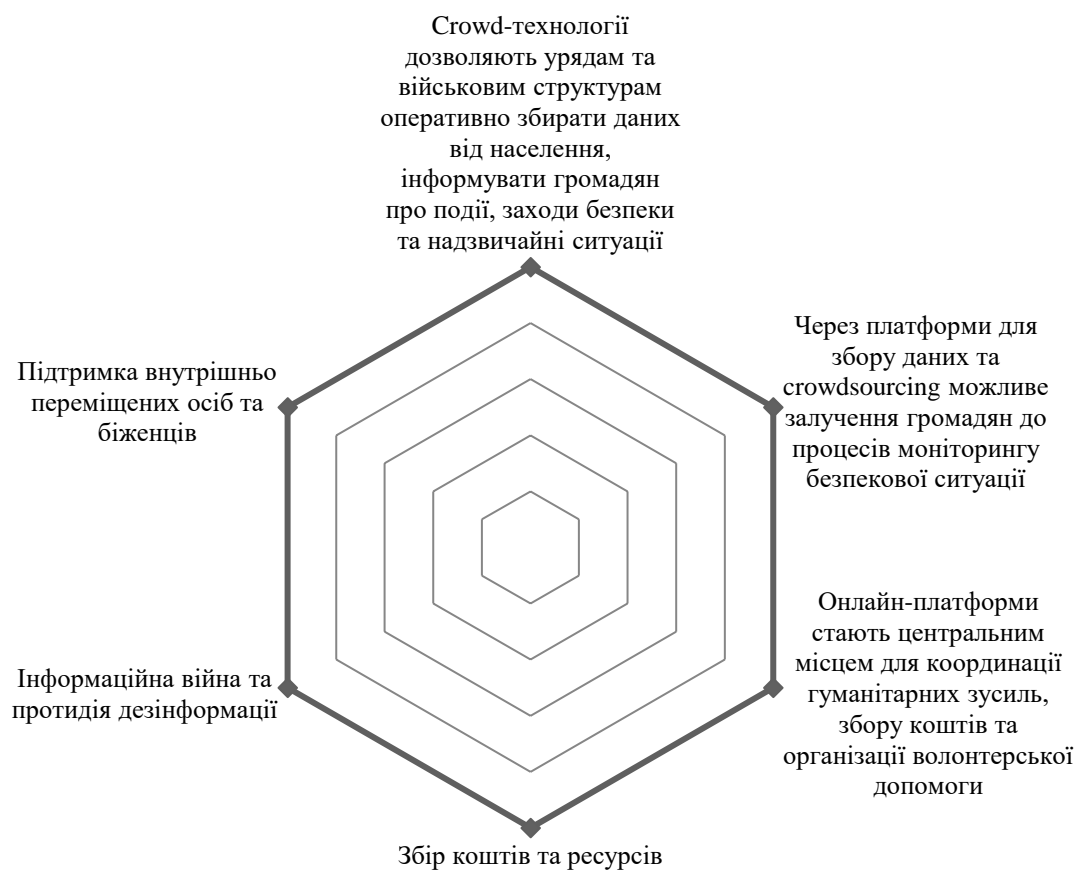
Crowd-технології дозволяють урядам та військовим структурам оперативно збирати даних від населення, інформувати громадян про події, заходи безпеки та надзвичайні ситуації

Через платформи для збору даних та crowdsourcing можливе залучення громадян до процесів моніторингу безпекової ситуації

Онлайн-платформи стають центральним місцем для координації гуманітарних зусиль, збору коштів та організації волонтерської допомоги

Збір коштів та ресурсів

Інформаційна війна та протидія дезінформації

Підтримка внутрішньо переміщених осіб та біженців